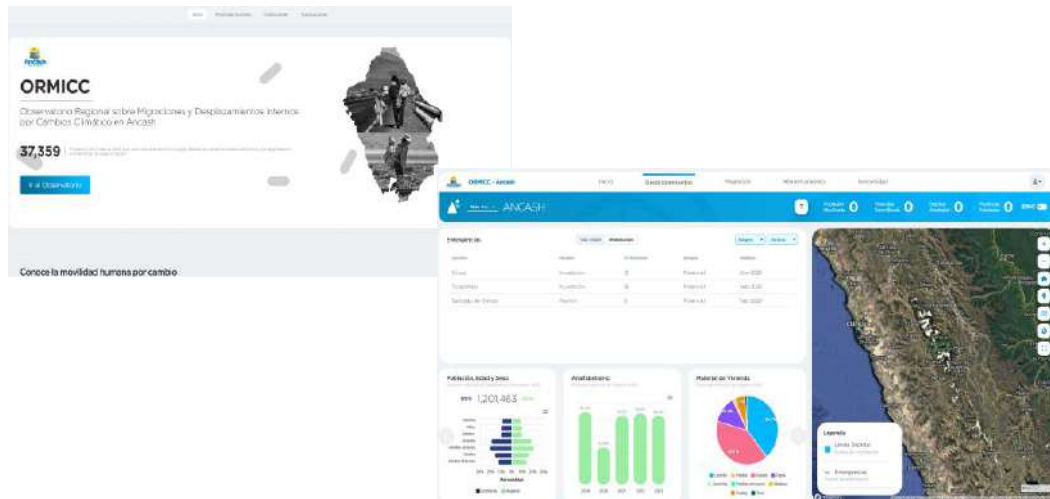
ORMICC

Observatorio Regional sobre Migraciones y Desplazamientos Internos por Cambio Climático en Ancash

37,359

Ir al Observatorio

Conoce la movilidad humana por cambio

ORMICC - Ancash

Inicio

Desplazamiento

Migración

ANCASH

0

0

0

0

Emergencias

Población, Edad y Sexo

1,201,463

Analfabetismo

Material de Vivienda

Leyenda

Emergencias

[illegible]